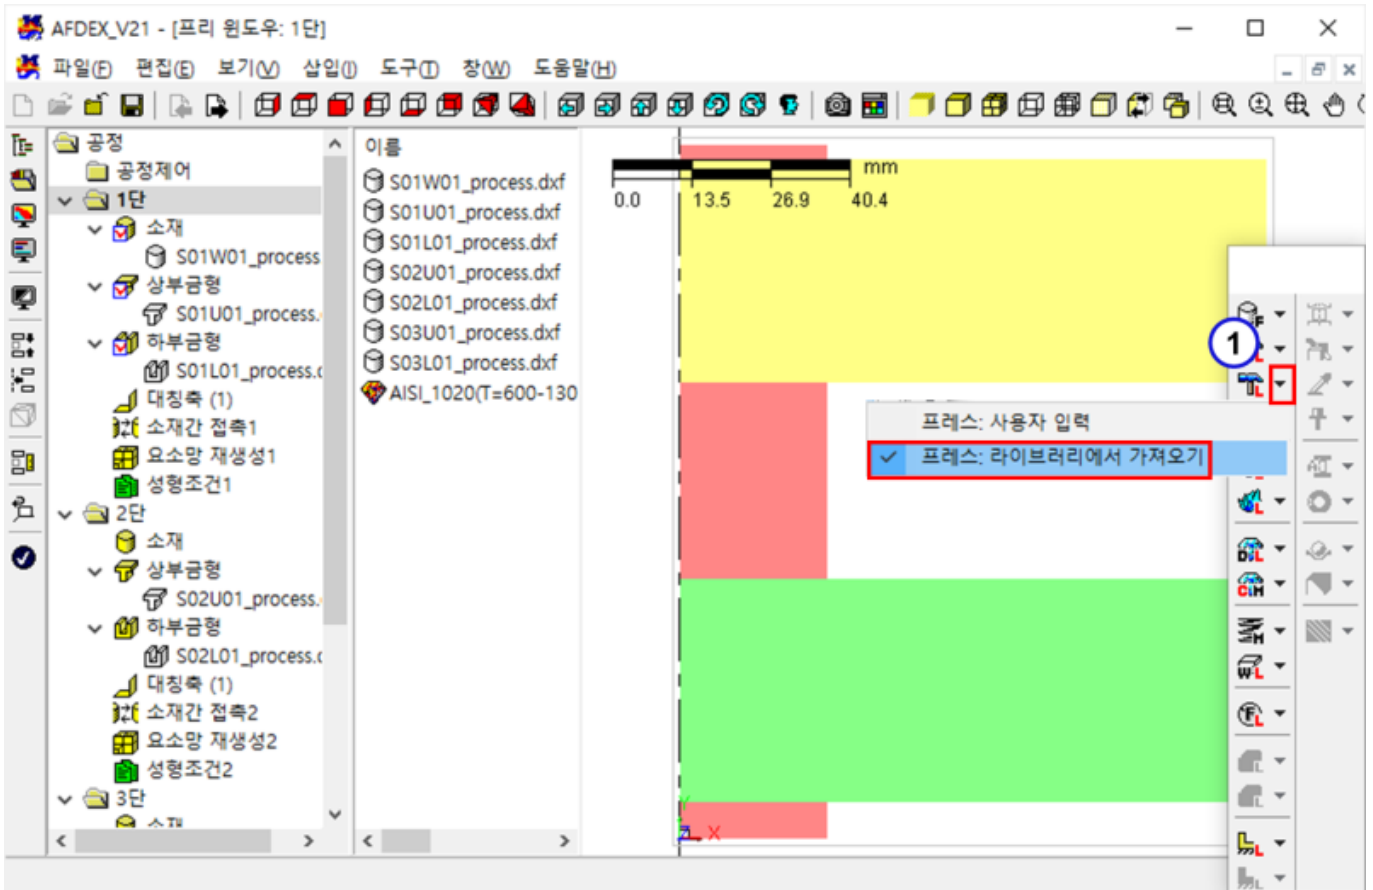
AFDEX_V21 - [프리 윈도우: 1단]

파일(F) 편집(E) 보기(V) 삽입(I) 도구(T) 창(W) 도움말(H)

공정
공정제어
1단
소재
S01W01_process
상부금형
S01U01_process.
하부금형
S01L01_process.
대칭축 (1)
소재간 접촉1
요소망 재생성1
성형조건1
2단
소재
상부금형
S02U01_process.
하부금형
S02L01_process.
대칭축 (1)
소재간 접촉2
요소망 재생성2
성형조건2
3단
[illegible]

이름
S01W01_process.dxf
S01U01_process.dxf
S01L01_process.dxf
S02U01_process.dxf
S02L01_process.dxf
S03U01_process.dxf
S03L01_process.dxf
AISI_1020(T=600-130

mm
0.0 13.5 26.9 40.4

1

프레스: 사용자 입력
프레스: 라이브러리에서 가져오기

Y
Z X